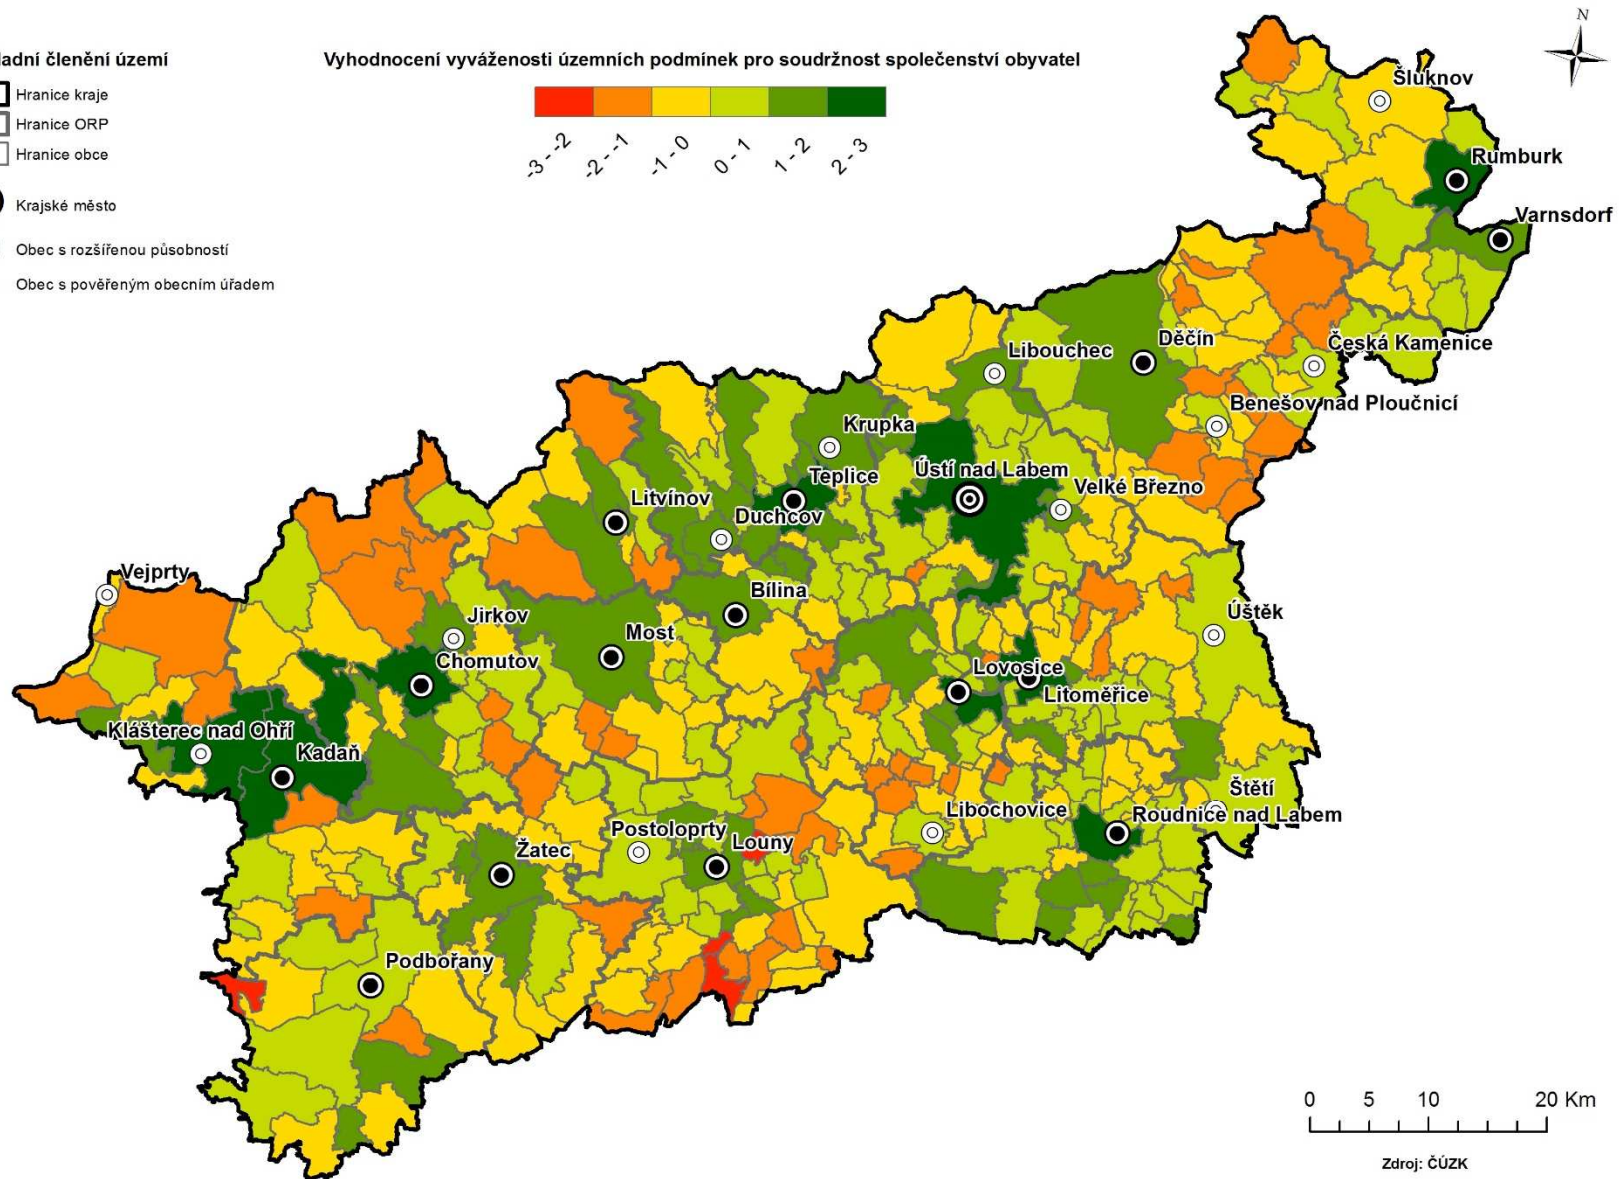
adní členění území

Hranice kraje

Hranice ORP

Hranice obce

Krajské město

Obec s rozšířenou působností

Obec s pověřeným obecním úřadem

Vyhodnocení vyváženosti územních podmínek pro soudržnost společenství obyvatel

-3 - -2
-2 - -1
-1 - 0
0 - 1
1 - 2
2 - 3

N

Šluknov
Rumburk
Varnsdorf
Děčín
Libouchec
Česká Kamenice
Benešov nad Ploučnicí
Krupka
Teplice
Ústí nad Labem
Velké Březno
Litvínov
Duchcov
Vejprty
Bílina
Jirkov
Most
Úštěk
Chomutov
Lovosice
Litoměřice
Klášterec nad Ohří
Kadaň
Štětí
Libochovice
Roudnice nad Labem
Postoloprty
Louny
Žatec
Podbořany

0 5 10 20 Km

Zdroj: ČÚZK